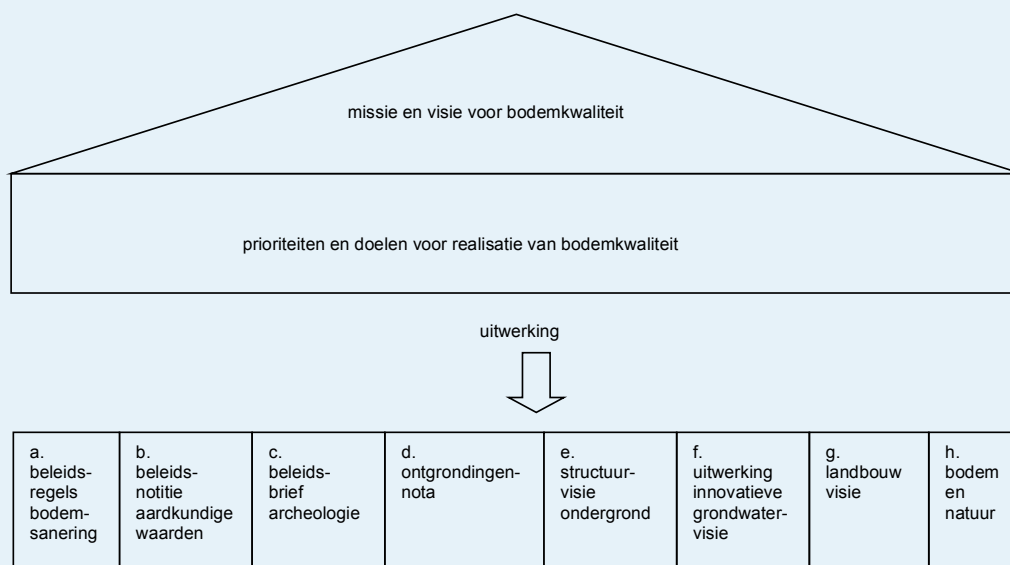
missie en visie voor bodemkwaliteit

prioriteiten en doelen voor realisatie van bodemkwaliteit

uitwerking

| a. beleidsregels bodemsanering | b. beleidsnotitie aardkundige waarden | c. beleidsbrief archeologie | d. ontgrondingennota | e. structuurvisie ondergrond | f. uitwerking innovatieve grondwatervisie | g. landbouw visie | h. bodem en natuur |
|---|---|---|---|---|---|---|---|